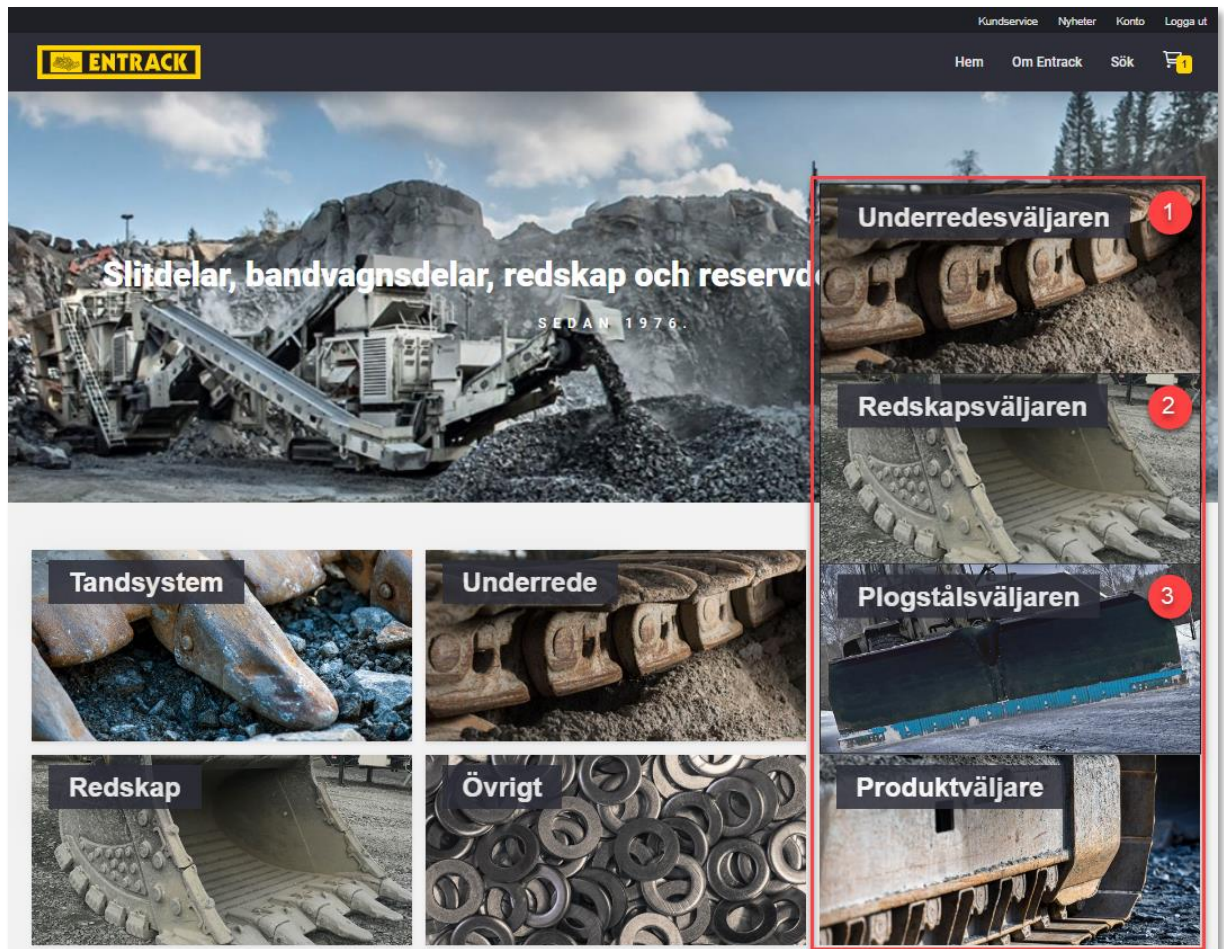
Kundservice Nyheter Konto Logga ut

ENTRACK

Hem Om Entrack Sök 1

Slitdelar, bandvagnsdelar, redskap och reservd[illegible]

SEDAN 1976.

Underredesväljaren 1

Redskapsväljaren 2

Plogstålsväljaren 3

Produktväljare

Tandsystem

Underrede

Redskap

Övrigt